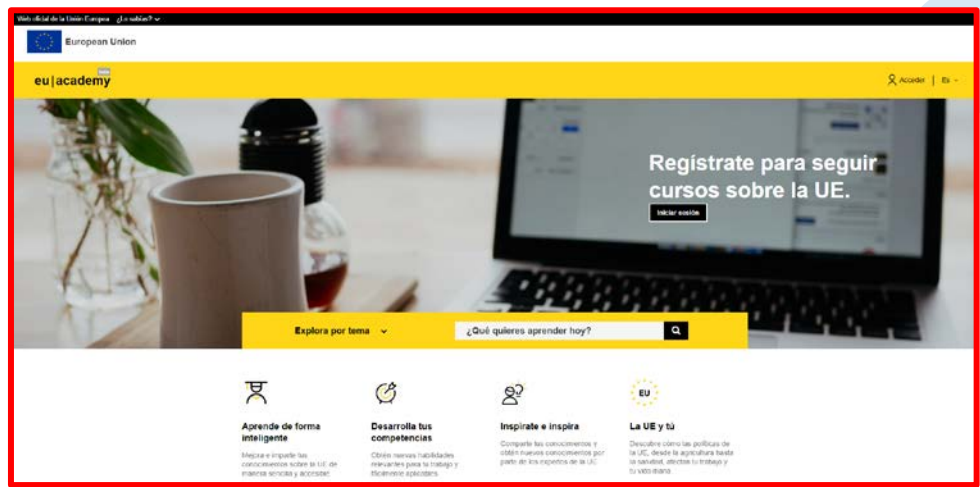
Web oficial de la Unión Europea ¿Lo sabías?

European Union

eu|academy

Acceder | ES

Regístrate para seguir cursos sobre la UE.

Iniciar sesión

Explora por tema

¿Qué quieres aprender hoy?

Aprende de forma inteligente

Mejora e impulsa tus conocimientos sobre la UE de manera sencilla y accesible

Desarrolla tus competencias

Obtén nuevas habilidades relevantes para tu trabajo y fácilmente aplicables

Inspírate e inspira

Comparte tus conocimientos y obtén nuevos conocimientos por parte de los expertos de la UE

EU

La UE y tú

Descubre cómo las políticas de la UE, desde la agricultura hasta la sanidad, afectan tu trabajo y tu vida diaria